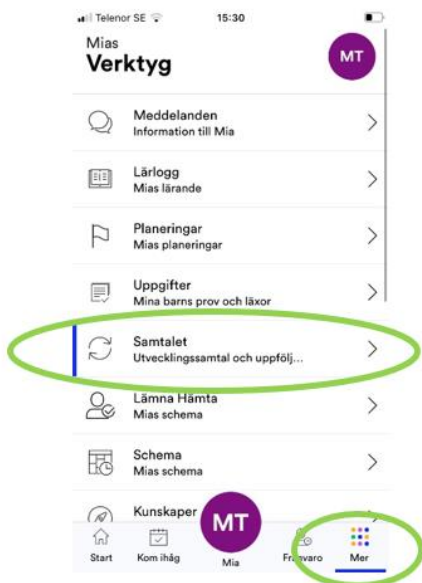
Telenor SE 15:30

Mias
Verktyg

MT

Meddelanden
Information till Mia

Lärlogg
Mias lärande

Planeringar
Mias planeringar

Uppgifter
Mina barns prov och läxor

Samtalet
Utvecklingssamtal och uppfölj...

Lämna Hämta
Mias schema

Schema
Mias schema

Kunskaper

Start
Kom ihåg
MT
Mia
Frånvaro
Mer